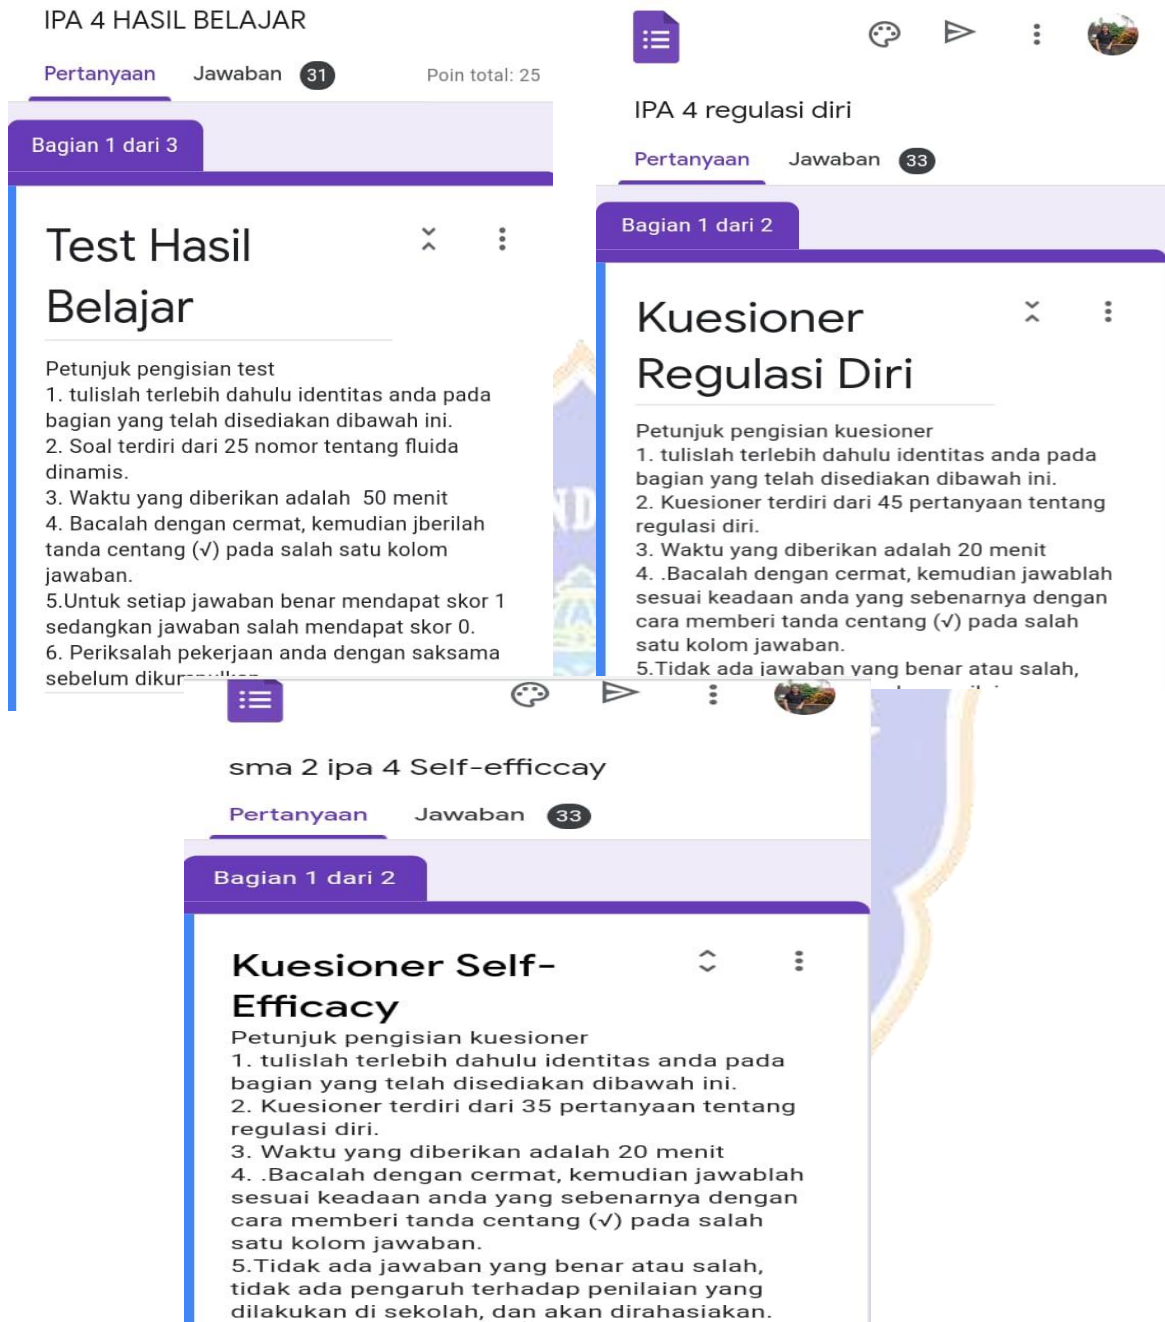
IPA 4 HASIL BELAJAR

Pertanyaan Jawaban 31 Poin total: 25

Bagian 1 dari 3

Test Hasil Belajar

Petunjuk pengisian test
1. tulislah terlebih dahulu identitas anda pada bagian yang telah disediakan dibawah ini.
2. Soal terdiri dari 25 nomor tentang fluida dinamis.
3. Waktu yang diberikan adalah 50 menit
4. Bacalah dengan cermat, kemudian jberilah tanda centang (√) pada salah satu kolom jawaban.
5.Untuk setiap jawaban benar mendapat skor 1 sedangkan jawaban salah mendapat skor 0.
6. Periksalah pekerjaan anda dengan saksama sebelum dikur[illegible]

IPA 4 regulasi diri

Pertanyaan Jawaban 33

Bagian 1 dari 2

Kuesioner Regulasi Diri

Petunjuk pengisian kuesioner
1. tulislah terlebih dahulu identitas anda pada bagian yang telah disediakan dibawah ini.
2. Kuesioner terdiri dari 45 pertanyaan tentang regulasi diri.
3. Waktu yang diberikan adalah 20 menit
4. .Bacalah dengan cermat, kemudian jawablah sesuai keadaan anda yang sebenarnya dengan cara memberi tanda centang (√) pada salah satu kolom jawaban.
5.Tidak ada jawaban yang benar atau salah, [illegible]

sma 2 ipa 4 Self-efficcay

Pertanyaan Jawaban 33

Bagian 1 dari 2

Kuesioner Self-Efficacy

Petunjuk pengisian kuesioner
1. tulislah terlebih dahulu identitas anda pada bagian yang telah disediakan dibawah ini.
2. Kuesioner terdiri dari 35 pertanyaan tentang regulasi diri.
3. Waktu yang diberikan adalah 20 menit
4. .Bacalah dengan cermat, kemudian jawablah sesuai keadaan anda yang sebenarnya dengan cara memberi tanda centang (√) pada salah satu kolom jawaban.
5.Tidak ada jawaban yang benar atau salah, tidak ada pengaruh terhadap penilaian yang dilakukan di sekolah, dan akan dirahasiakan.